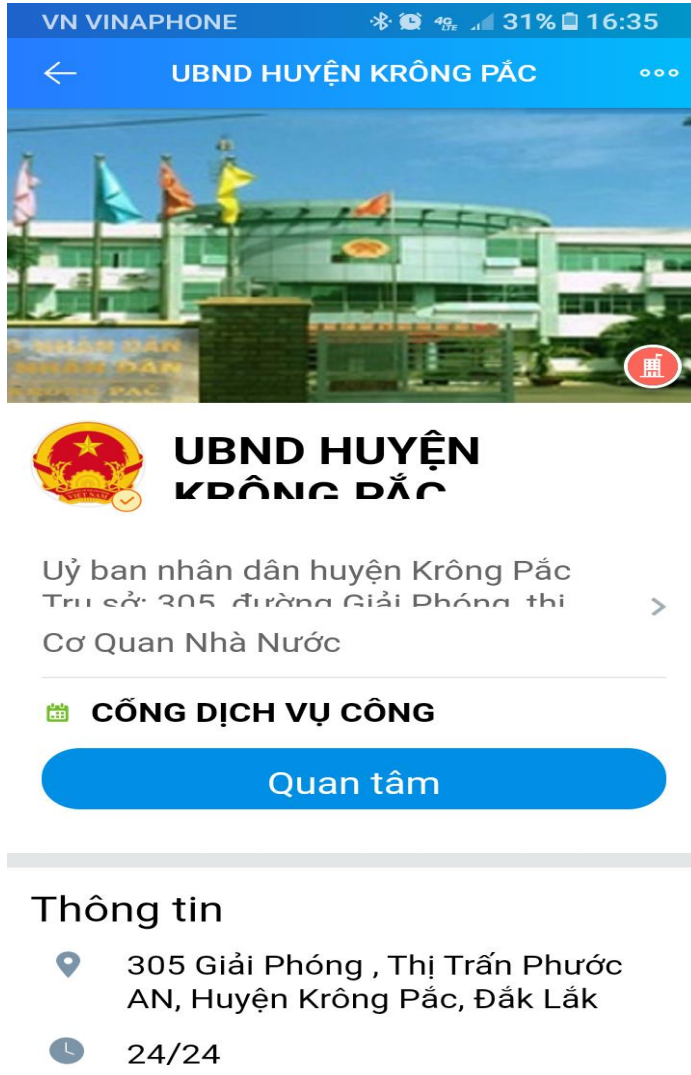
VN VINAPHONE 31% 16:35

UBND HUYỆN KRÔNG PẮC

UBND HUYỆN KRÔNG PẮC

Uỷ ban nhân dân huyện Krông Pắc
Trụ sở: 305, đường Giải Phóng, thị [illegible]

Cơ Quan Nhà Nước

CỔNG DỊCH VỤ CÔNG

Quan tâm

Thông tin

305 Giải Phóng , Thị Trấn Phước AN, Huyện Krông Pắc, Đắk Lắk

24/24